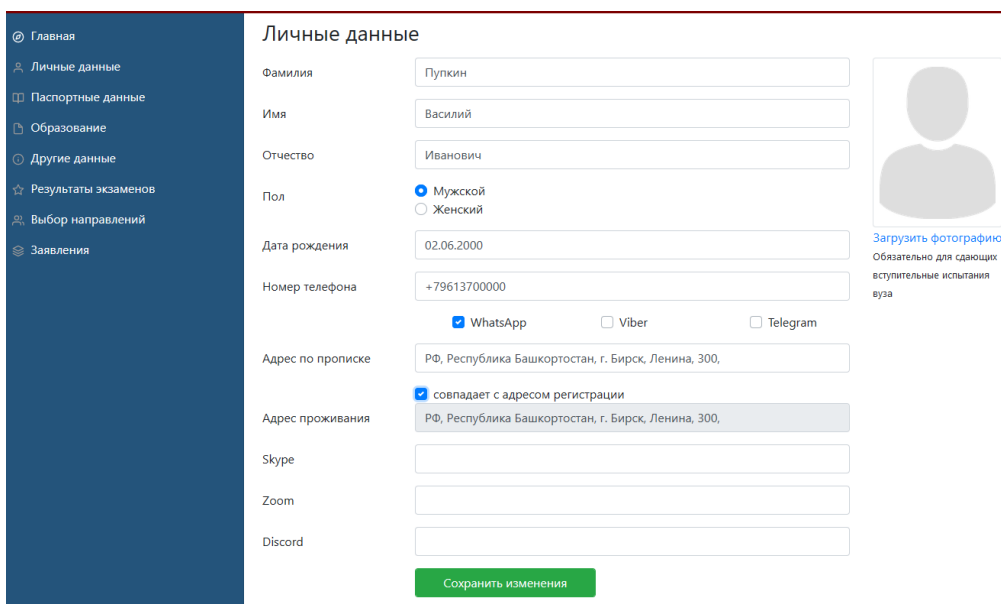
Главная
Личные данные
Паспортные данные
Образование
Другие данные
Результаты экзаменов
Выбор направлений
Заявления

Личные данные

Фамилия
Пупкин
Имя
Василий
Отчество
Иванович
Пол
Мужской
Женский
Дата рождения
02.06.2000
Номер телефона
+79613700000
WhatsApp
Viber
Telegram
Адрес по прописке
РФ, Республика Башкортостан, г. Бирск, Ленина, 300,
совпадает с адресом регистрации
Адрес проживания
РФ, Республика Башкортостан, г. Бирск, Ленина, 300,
Skype
Zoom
Discord
Сохранить изменения

Загрузить фотографию
Обязательно для сдающих вступительные испытания вуза